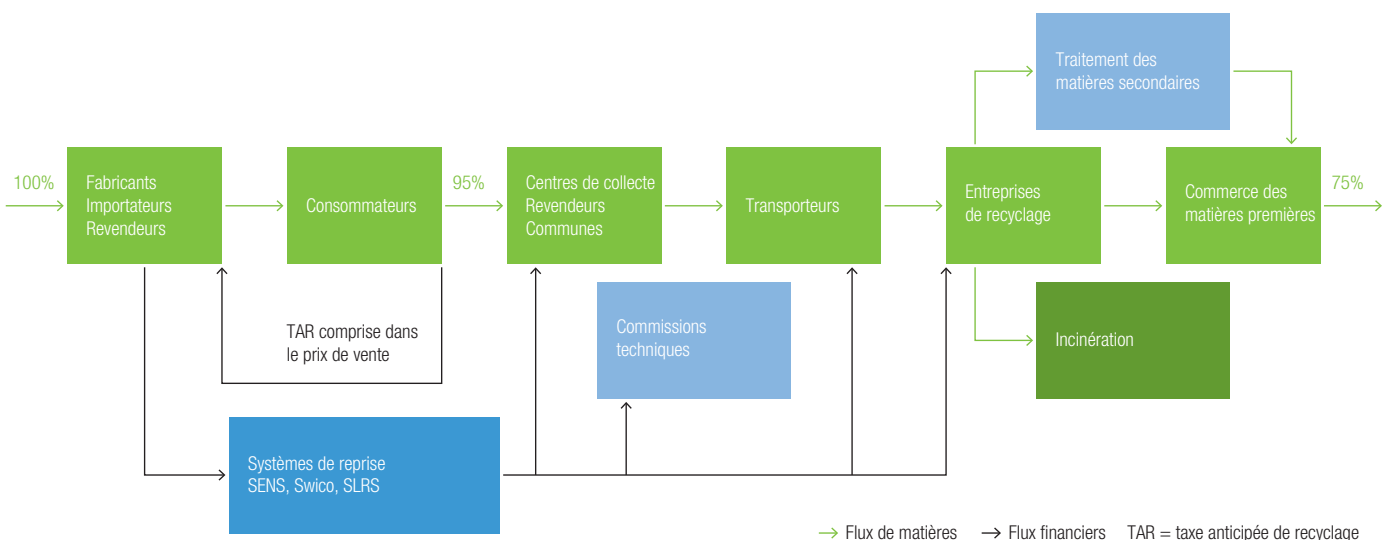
Traitement des matières secondaires

100%

Fabricants
Importateurs
Revendeurs

Consommateurs

95%

Centres de collecte
Revendeurs
Communes

Transporteurs

Entreprises de recyclage

Commerce des matières premières

75%

TAR comprise dans le prix de vente

Commissions techniques

Incinération

Systèmes de reprise
SENS, Swico, SLRS

Flux de matières Flux financiers TAR = taxe anticipée de recyclage